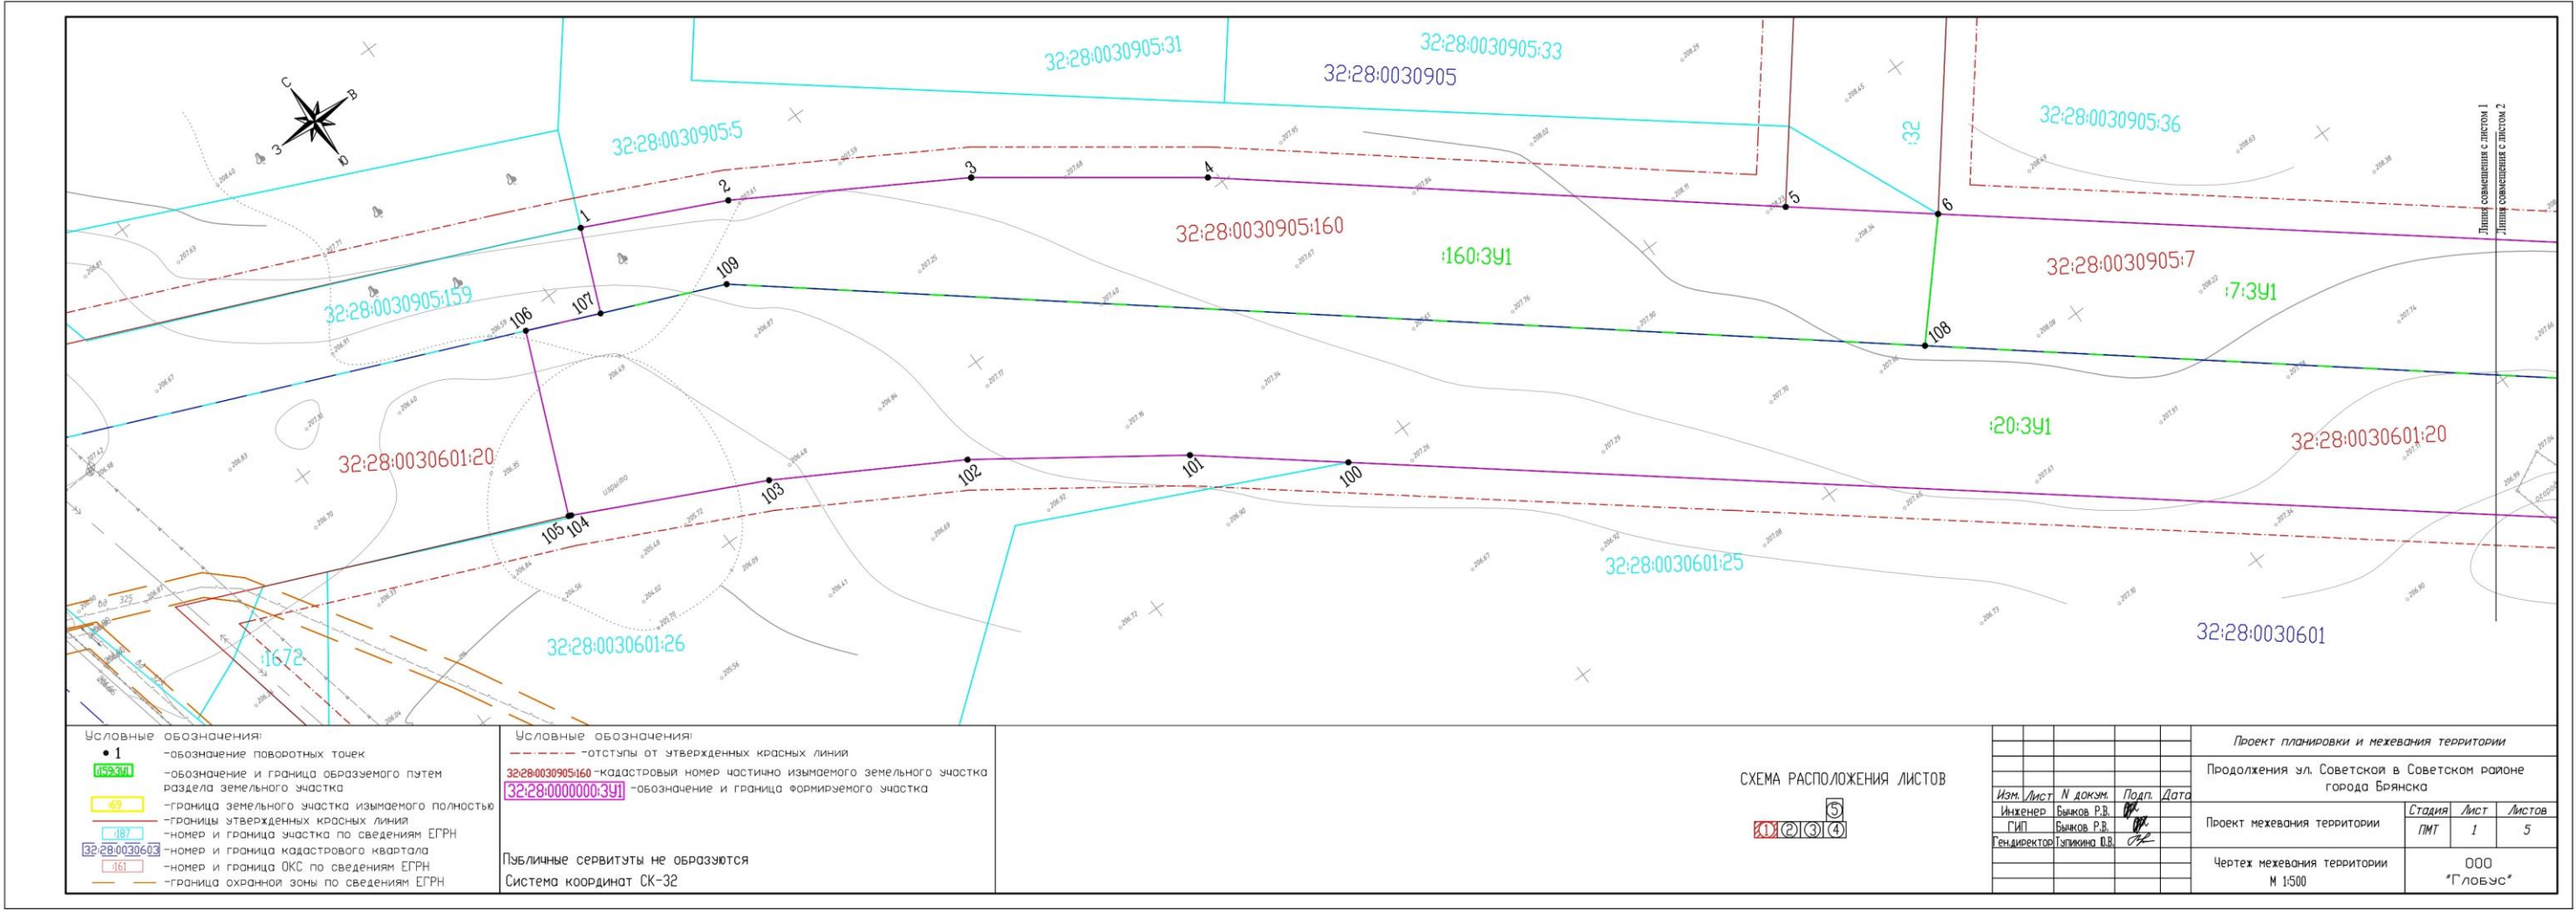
32:28:0030905:31
32:28:0030905:33
32:28:0030905
С
В
З
Ю
32:28:0030905:5
:32
32:28:0030905:36
Линия совмещения с листом 1
Линия совмещения с листом 2
1
2
3
4
5
6
32:28:0030905:160
:160:ЗУ1
32:28:0030905:7
:7:ЗУ1
109
107
106
32:28:0030905:159
108
:20:ЗУ1
32:28:0030601:20
32:28:0030601:20
102
101
100
103
105
104
32:28:0030601:25
32:28:0030601:26
:1672
32:28:0030601

Условные обозначения:
• 1 -обозначение поворотных точек
:159:ЗУ1 -обозначение и граница образуемого путем раздела земельного участка
:69 -граница земельного участка изымаемого полностью
-границы утвержденных красных линий
:187 -номер и граница участка по сведениям ЕГРН
32:28:0030603 -номер и граница кадастрового квартала
:161 -номер и граница ОКС по сведениям ЕГРН
-граница охранной зоны по сведениям ЕГРН

Условные обозначения:
-отступы от утвержденных красных линий
32:28:0030905:160 -кадастровый номер частично изымаемого земельного участка
32:28:0000000:ЗУ1 -обозначение и граница формируемого участка

Публичные сервитуты не образуются
Система координат СК-32

СХЕМА РАСПОЛОЖЕНИЯ ЛИСТОВ
5
1 2 3 4

| Изм. | Лист | N докум. | Подп. | Дата |
|---|---|---|---|---|
| Инженер | | Быков Р.В. | | |
| ГИП | | Быков Р.В. | | |
| Ген.директор | | Тупикина О.В. | | |

Проект планировки и межевания территории
Продолжения ул. Советской в Советском районе города Брянска
Проект межевания территории
| Стадия | Лист | Листов |
|---|---|---|
| ПМТ | 1 | 5 |
Чертеж межевания территории М 1:500
ООО "Глобус"